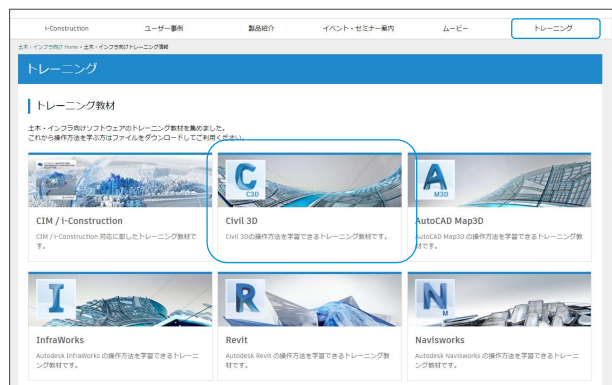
i-Construction | ユーザー事例 | 製品紹介 | イベント・セミナー案内 | ムービー | トレーニング

土木・インフラ向け Home > 土木・インフラ向けトレーニング教材

トレーニング

トレーニング教材

土木・インフラ向けソフトウェアのトレーニング教材を集めました。
これから操作方法を学ぶ方はファイルをダウンロードしてご利用ください。

C C3D

CIM / i-Construction
CIM / i-Construction 対応に即したトレーニング教材です。

Civil 3D
Civil 3Dの操作方法を学習できるトレーニング教材です。

A M3D

AutoCAD Map3D
AutoCAD Map3Dの操作方法を学習できるトレーニング教材です。

I

InfraWorks
Autodesk InfraWorks の操作方法を学習できるトレーニング教材です。

R

Revit
Autodesk Revit の操作方法を学習できるトレーニング教材です。

N M

Navisworks
Autodesk Navisworks の操作方法を学習できるトレーニング教材です。